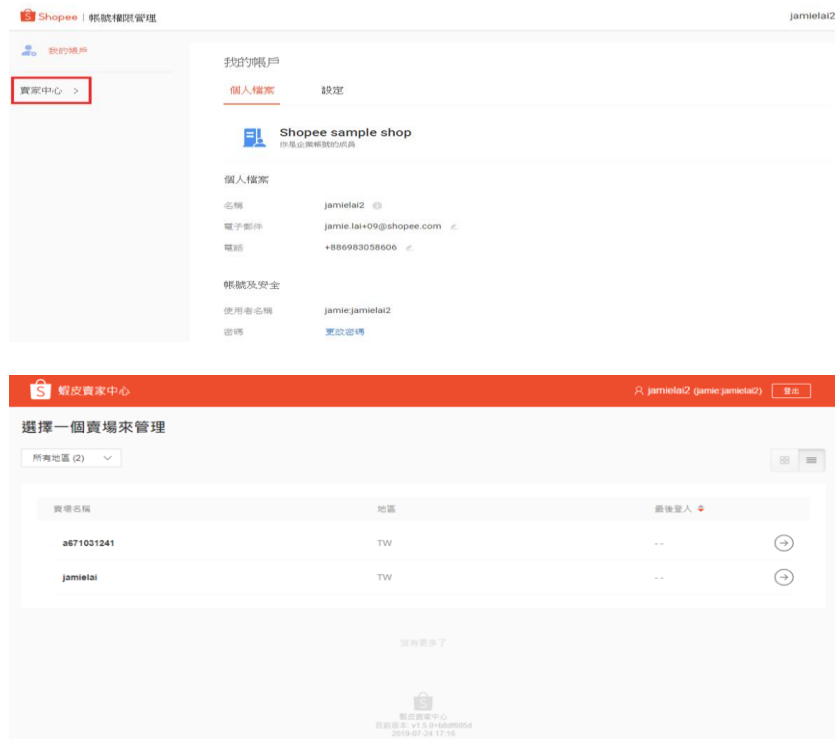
Shopee | 帳號權限管理

jamielai2

我的帳戶

賣家中心 >

我的帳戶

個人檔案 設定

Shopee sample shop
你是企業帳號的成員

個人檔案

名稱 jamielai2

電子郵件 jamie.lai+09@shopee.com

電話 +886983058606

帳號及安全

使用者名稱 jamie:jamielai2

密碼 更改密碼

蝦皮賣家中心

jamielai2 (jamie:jamielai2) 登出

選擇一個賣場來管理

所有地區 (2)

| 賣場名稱 | 地區 | 最後登入 |
|---|---|---|
| a671031241 | TW | -- |
| jamielai | TW | -- |

沒有更多了

蝦皮賣家中心
目前版本: v1.5.0+b6d605d
2019-07-24 17:16